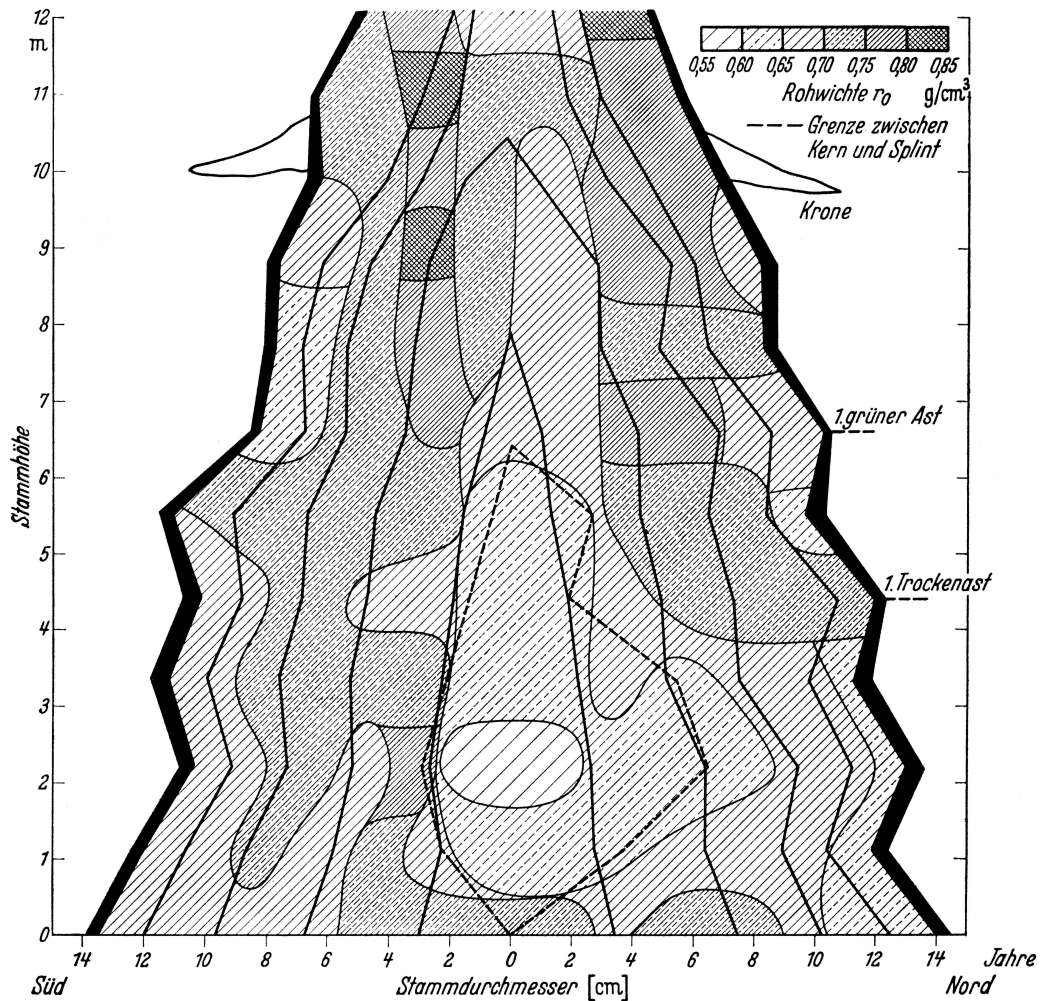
12 m
11
10
9
8
7
6
5
4
3
2
1
0

Stammhöhe

0,55 0,60 0,65 0,70 0,75 0,80 0,85
Rohwichte $r_0$ g/cm$^3$
Grenze zwischen Kern und Splint

Krone

1. grüner Ast

1. Trockenast

14 12 10 8 6 4 2 0 2 4 6 8 10 12 14 Jahre
Süd Stammdurchmesser [cm] Nord